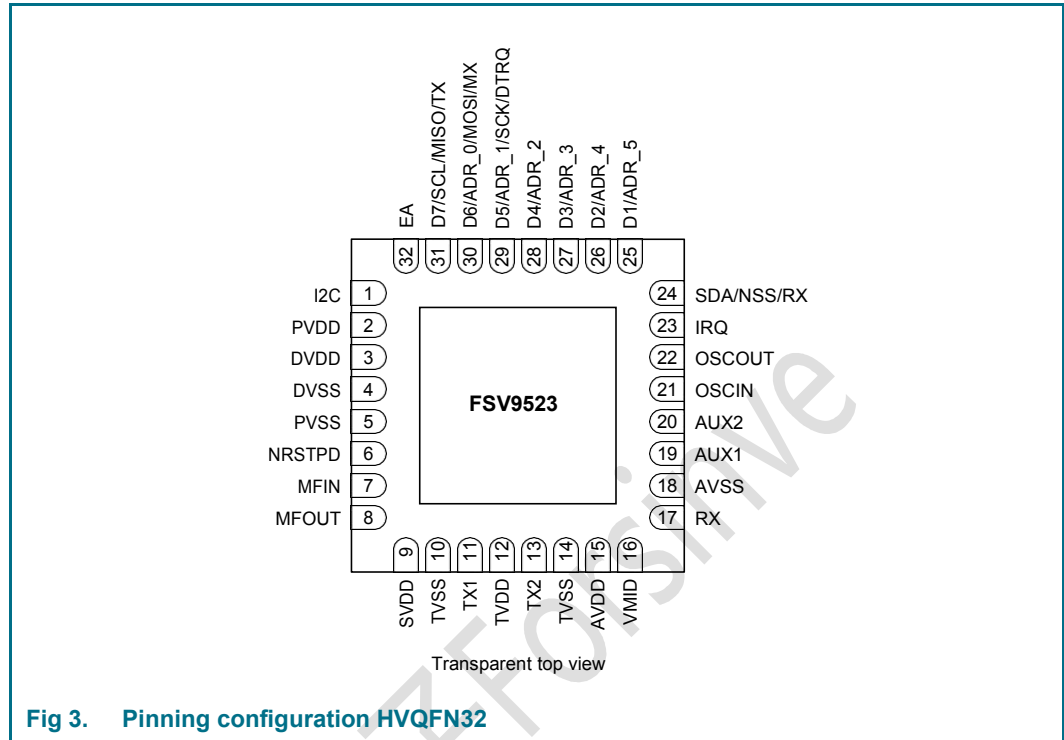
EA
D7/SCL/MISO/TX
D6/ADR_0/MOSI/MX
D5/ADR_1/SCK/DTRQ
D4/ADR_2
D3/ADR_3
D2/ADR_4
D1/ADR_5

32 31 30 29 28 27 26 25

I2C 1
PVDD 2
DVDD 3
DVSS 4
PVSS 5
NRSTPD 6
MFIN 7
MFOUT 8

FSV9523

24 SDA/NSS/RX
23 IRQ
22 OSCOUT
21 OSCIN
20 AUX2
19 AUX1
18 AVSS
17 RX

9 10 11 12 13 14 15 16

SVDD
TVSS
TX1
TVDD
TX2
TVSS
AVDD
VMID

Transparent top view

Fig 3. Pinning configuration HVQFN32